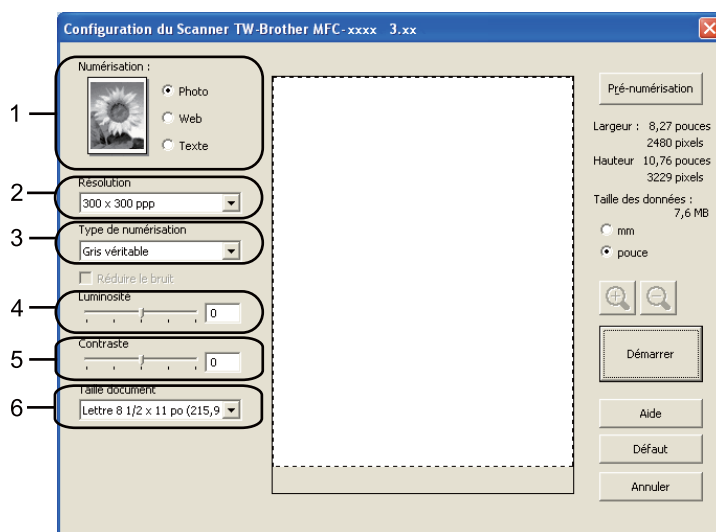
Configuration du Scanner TW-Brother MFC-xxxx 3.xx

1
Numérisation :
Photo
Web
Texte

2
Résolution
300 x 300 ppp

3
Type de numérisation
Gris véritable

Réduire le bruit

4
Luminosité
0

5
Contraste
0

6
Taille document
Lettre 8 1/2 x 11 po (215,9

Pré-numérisation

Largeur : 8,27 pouces
2480 pixels
Hauteur 10,76 pouces
3229 pixels
Taille des données :
7,6 MB
mm
pouce

Démarrer

Aide
Défaut
Annuler